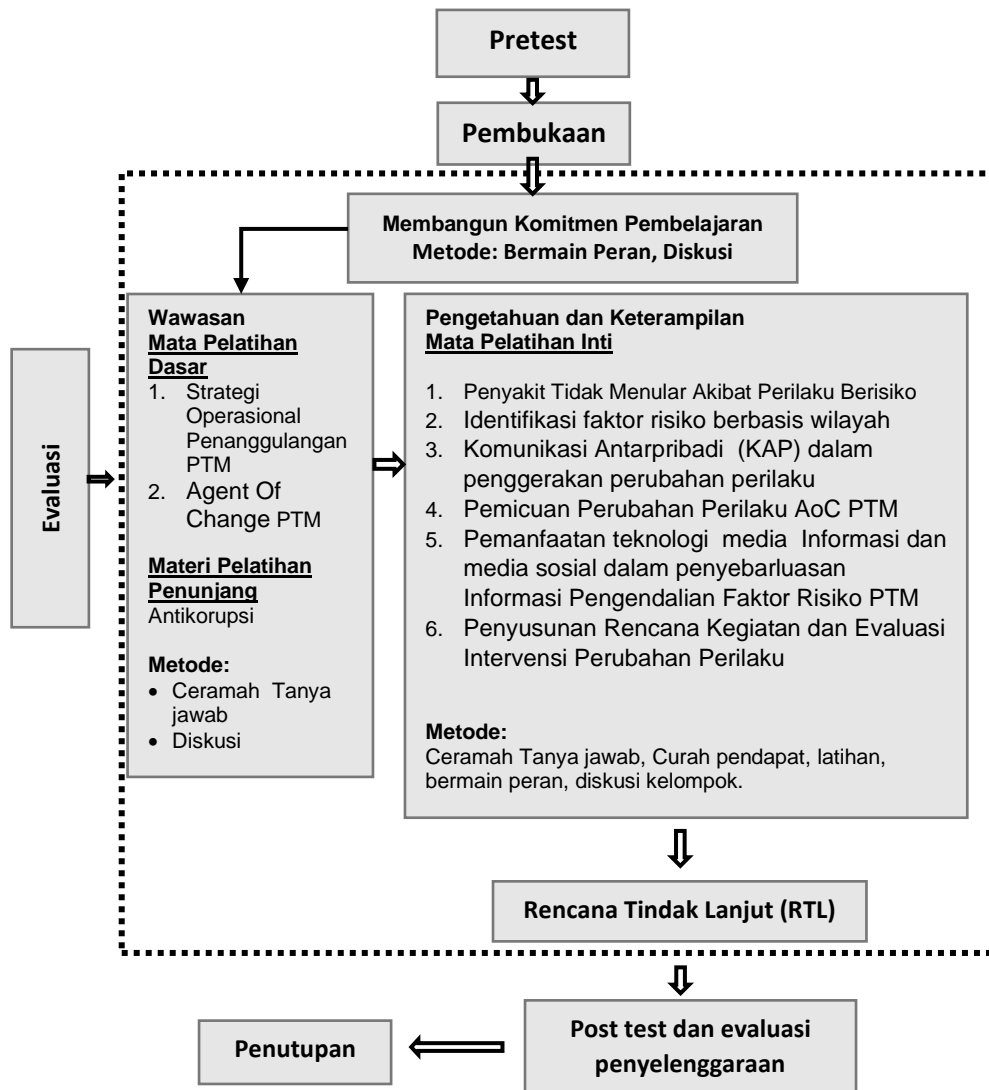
Pretest

Pembukaan

Membangun Komitmen Pembelajaran
Metode: Bermain Peran, Diskusi

Evaluasi

Wawasan
Mata Pelatihan Dasar
1. Strategi Operasional Penanggulangan PTM
2. Agent Of Change PTM

Materi Pelatihan Penunjang
Antikorupsi

Metode:
• Ceramah Tanya jawab
• Diskusi

Pengetahuan dan Keterampilan
Mata Pelatihan Inti

1. Penyakit Tidak Menular Akibat Perilaku Berisiko
2. Identifikasi faktor risiko berbasis wilayah
3. Komunikasi Antarpribadi (KAP) dalam penggerakan perubahan perilaku
4. Pemicuan Perubahan Perilaku AoC PTM
5. Pemanfaatan teknologi media Informasi dan media sosial dalam penyebarluasan Informasi Pengendalian Faktor Risiko PTM
6. Penyusunan Rencana Kegiatan dan Evaluasi Intervensi Perubahan Perilaku

Metode:
Ceramah Tanya jawab, Curah pendapat, latihan, bermain peran, diskusi kelompok.

Rencana Tindak Lanjut (RTL)

Post test dan evaluasi penyelenggaraan

Penutupan